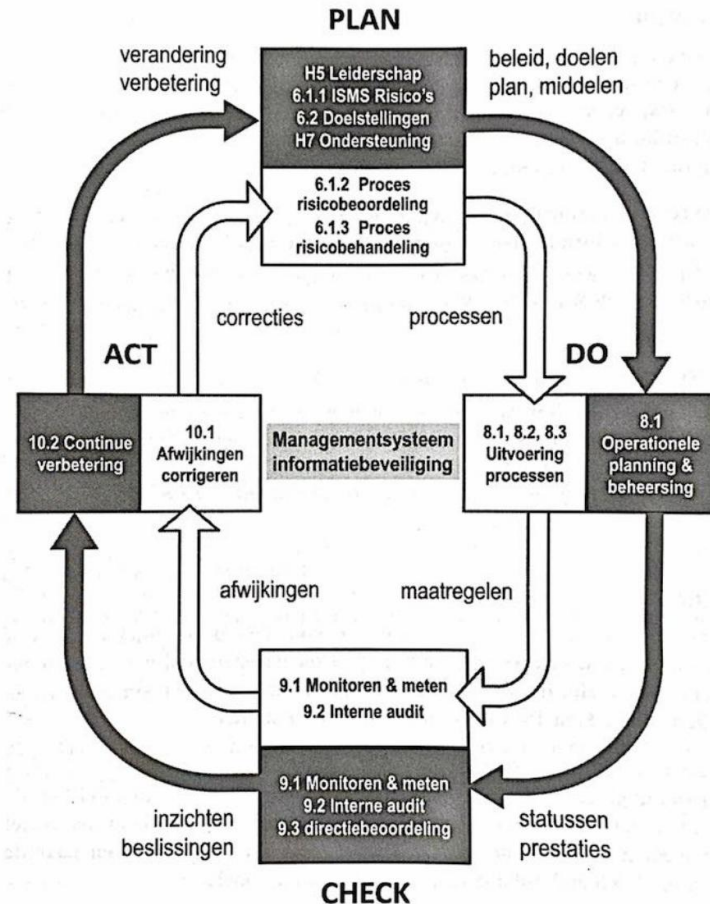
PLAN

verandering
verbetering

H5 Leiderschap
6.1.1 ISMS Risico's
6.2 Doelstellingen
H7 Ondersteuning

beleid, doelen
plan, middelen

6.1.2 Proces
risicobeoordeling
6.1.3 Proces
risicobehandeling

correcties

processen

ACT

DO

10.2 Continue verbetering

10.1 Afwijkingen corrigeren

Managementsysteem informatiebeveiliging

8.1, 8.2, 8.3 Uitvoering processen

8.1 Operationele planning & beheersing

afwijkingen

maatregelen

9.1 Monitoren & meten
9.2 Interne audit

9.1 Monitoren & meten
9.2 Interne audit
9.3 directiebeoordeling

inzichten
beslissingen

statussen
prestaties

CHECK